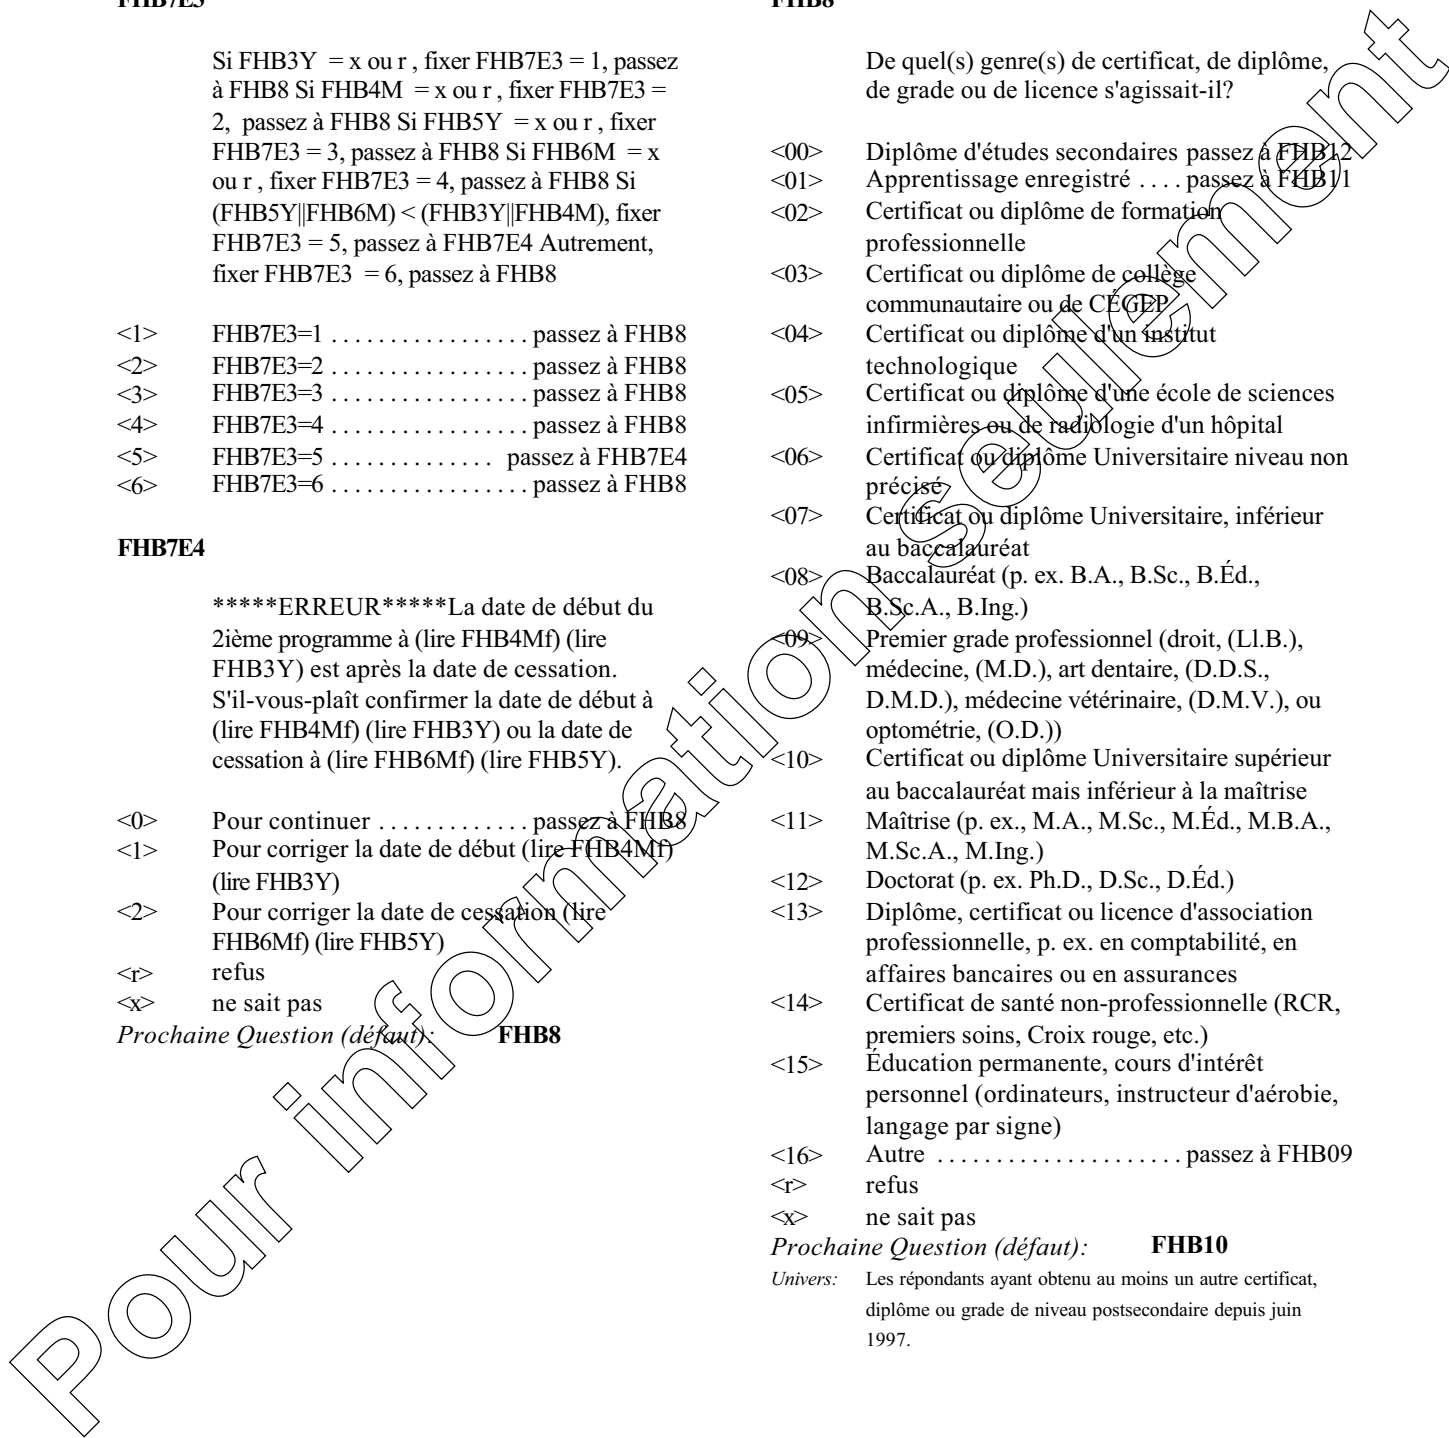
FHB7E3

Si FHB3Y = x ou r , fixer FHB7E3 = 1, passez à FHB8 Si FHB4M = x ou r , fixer FHB7E3 = 2, passez à FHB8 Si FHB5Y = x ou r , fixer FHB7E3 = 3, passez à FHB8 Si FHB6M = x ou r , fixer FHB7E3 = 4, passez à FHB8 Si (FHB5Y||FHB6M) < (FHB3Y||FHB4M), fixer FHB7E3 = 5, passez à FHB7E4 Autrement, fixer FHB7E3 = 6, passez à FHB8

<1> FHB7E3=1 . . . . . . . . . . . . . . . . . passez à FHB8
<2> FHB7E3=2 . . . . . . . . . . . . . . . . . passez à FHB8
<3> FHB7E3=3 . . . . . . . . . . . . . . . . . passez à FHB8
<4> FHB7E3=4 . . . . . . . . . . . . . . . . . passez à FHB8
<5> FHB7E3=5 . . . . . . . . . . . . . . passez à FHB7E4
<6> FHB7E3=6 . . . . . . . . . . . . . . . . . passez à FHB8

FHB7E4

*****ERREUR*****La date de début du 2ième programme à (lire FHB4Mf) (lire FHB3Y) est après la date de cessation. S'il-vous-plaît confirmer la date de début à (lire FHB4Mf) (lire FHB3Y) ou la date de cessation à (lire FHB6Mf) (lire FHB5Y).

<0> Pour continuer . . . . . . . . . . . . . passez à FHB8
<1> Pour corriger la date de début (lire FHB4Mf) (lire FHB3Y)
<2> Pour corriger la date de cessation (lire FHB6Mf) (lire FHB5Y)
<r> refus
<x> ne sait pas
Prochaine Question (défaut): FHB8

FHB8

De quel(s) genre(s) de certificat, de diplôme, de grade ou de licence s'agissait-il?

<00> Diplôme d'études secondaires passez à FHB12
<01> Apprentissage enregistré . . . . passez à FHB11
<02> Certificat ou diplôme de formation professionnelle
<03> Certificat ou diplôme de collège communautaire ou de CÉGEP
<04> Certificat ou diplôme d'un institut technologique
<05> Certificat ou diplôme d'une école de sciences infirmières ou de radiologie d'un hôpital
<06> Certificat ou diplôme Universitaire niveau non précisé
<07> Certificat ou diplôme Universitaire, inférieur au baccalauréat
<08> Baccalauréat (p. ex. B.A., B.Sc., B.Éd., B.Sc.A., B.Ing.)
<09> Premier grade professionnel (droit, (Ll.B.), médecine, (M.D.), art dentaire, (D.D.S., D.M.D.), médecine vétérinaire, (D.M.V.), ou optométrie, (O.D.))
<10> Certificat ou diplôme Universitaire supérieur au baccalauréat mais inférieur à la maîtrise
<11> Maîtrise (p. ex., M.A., M.Sc., M.Éd., M.B.A., M.Sc.A., M.Ing.)
<12> Doctorat (p. ex. Ph.D., D.Sc., D.Éd.)
<13> Diplôme, certificat ou licence d'association professionnelle, p. ex. en comptabilité, en affaires bancaires ou en assurances
<14> Certificat de santé non-professionnelle (RCR, premiers soins, Croix rouge, etc.)
<15> Éducation permanente, cours d'intérêt personnel (ordinateurs, instructeur d'aérobie, langage par signe)
<16> Autre . . . . . . . . . . . . . . . . . . . . . passez à FHB09
<r> refus
<x> ne sait pas
Prochaine Question (défaut): FHB10
Univers: Les répondants ayant obtenu au moins un autre certificat, diplôme ou grade de niveau postsecondaire depuis juin 1997.

Pour information seulement